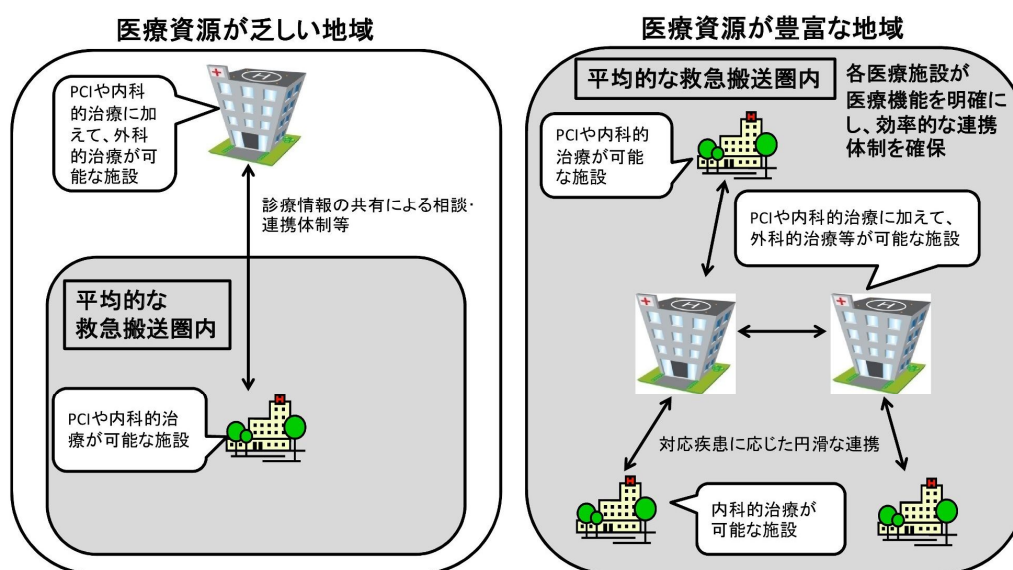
医療資源が乏しい地域

PCIや内科的治療に加えて、外科的治療が可能な施設

診療情報の共有による相談・連携体制等

平均的な救急搬送圏内

PCIや内科的治療が可能な施設

医療資源が豊富な地域

平均的な救急搬送圏内

各医療施設が医療機能を明確にし、効率的な連携体制を確保

PCIや内科的治療が可能な施設

PCIや内科的治療に加えて、外科的治療等が可能な施設

対応疾患に応じた円滑な連携

内科的治療が可能な施設